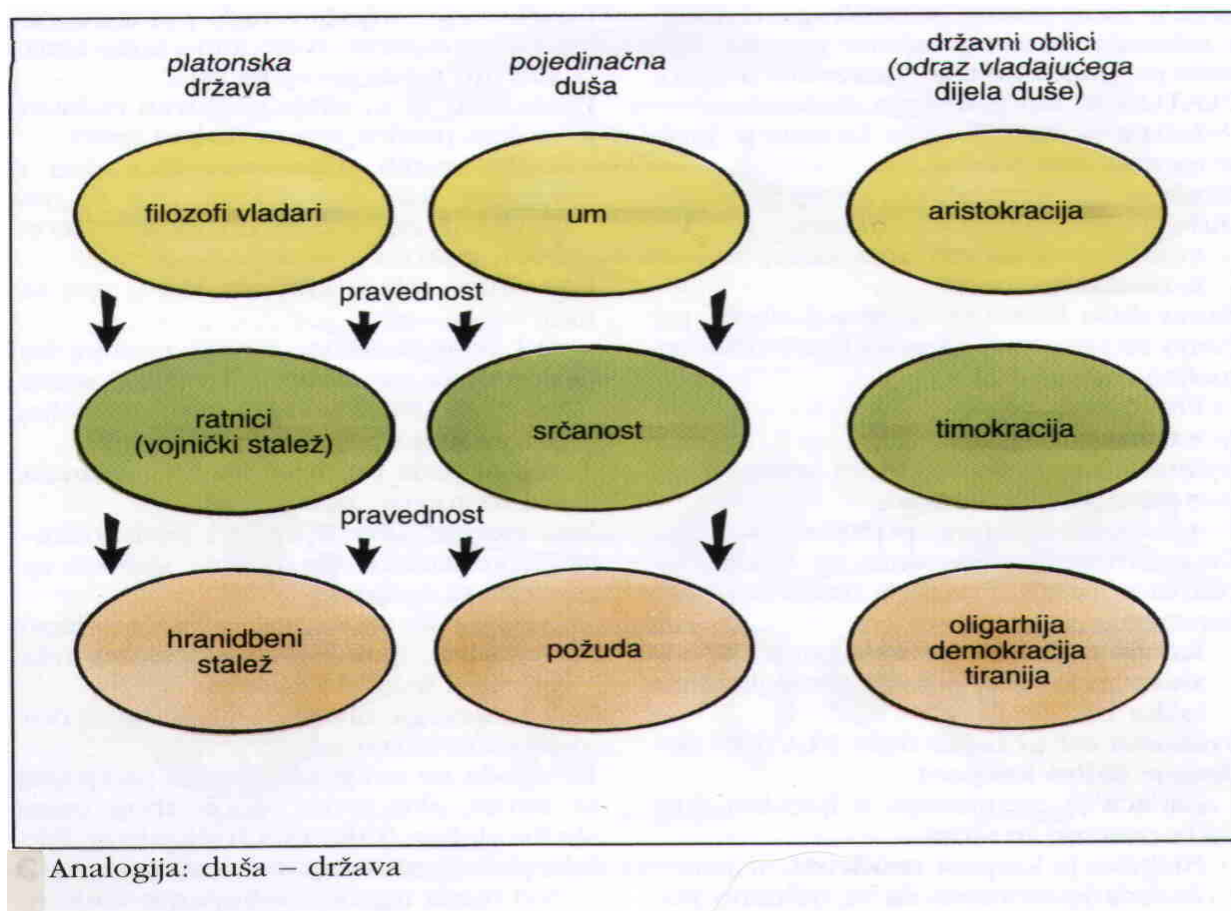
*platonska* država

*pojedinačna* duša

državni oblici (odraz vladajućega dijela duše)

filozofi vladari

um

aristokracija

pravednost

ratnici (vojnički stalež)

srčanost

timokracija

pravednost

hranidbeni stalež

požuda

oligarhija demokracija tiranija

Analogija: duša – država